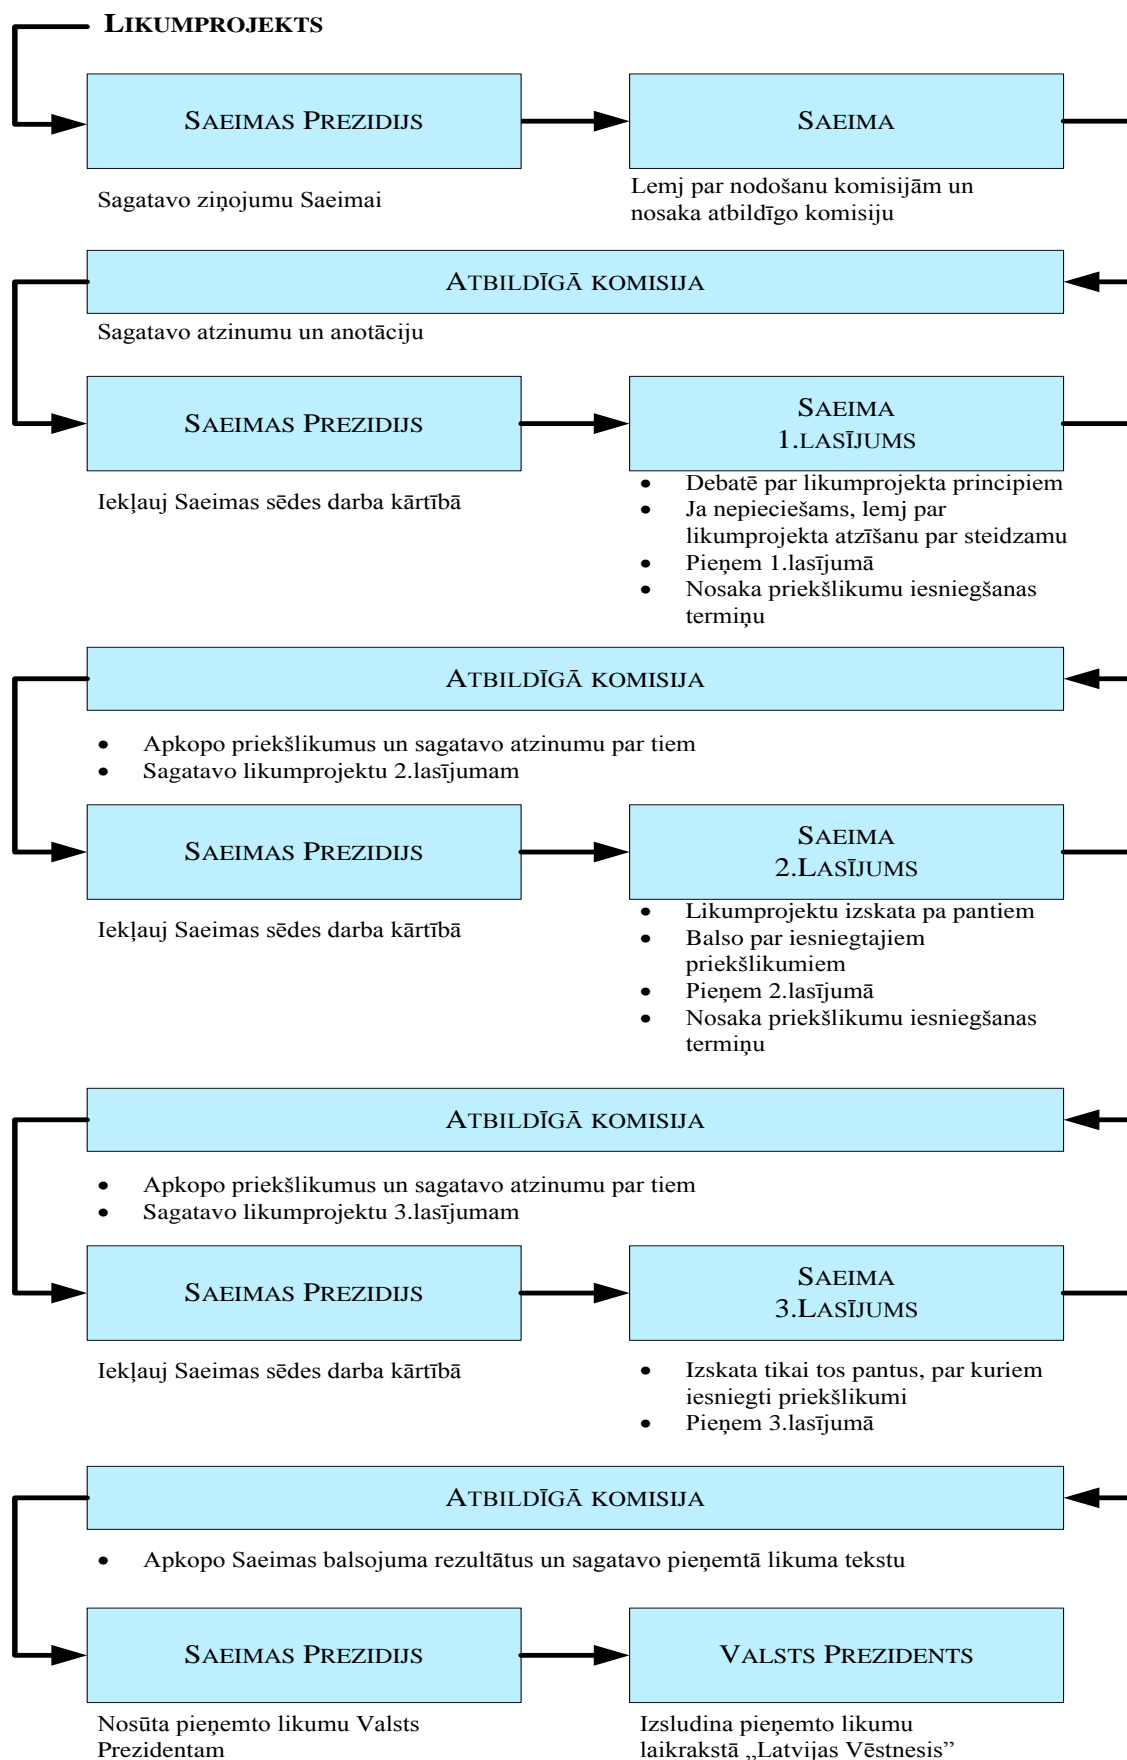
LIKUMPROJEKTS

SAEIMAS PREZIDIJS

SAEIMA

Sagatavo ziņojumu Saeimai

Lemj par nodošanu komisijām un nosaka atbildīgo komisiju

ATBILDĪGĀ KOMISIJA

Sagatavo atzinumu un anotāciju

SAEIMAS PREZIDIJS

SAEIMA
1.LASĪJUMS

Iekļauj Saeimas sēdes darba kārtībā

- Debatē par likumprojekta principiem
- Ja nepieciešams, lemj par likumprojekta atzīšanu par steidzamu
- Pieņem 1.lasījumā
- Nosaka priekšlikumu iesniegšanas termiņu

ATBILDĪGĀ KOMISIJA

- Apkopo priekšlikumus un sagatavo atzinumu par tiem
- Sagatavo likumprojektu 2.lasījumam

SAEIMAS PREZIDIJS

SAEIMA
2.LASĪJUMS

Iekļauj Saeimas sēdes darba kārtībā

- Likumprojektu izskata pa pantiem
- Balso par iesniegtajiem priekšlikumiem
- Pieņem 2.lasījumā
- Nosaka priekšlikumu iesniegšanas termiņu

ATBILDĪGĀ KOMISIJA

- Apkopo priekšlikumus un sagatavo atzinumu par tiem
- Sagatavo likumprojektu 3.lasījumam

SAEIMAS PREZIDIJS

SAEIMA
3.LASĪJUMS

Iekļauj Saeimas sēdes darba kārtībā

- Izskata tikai tos pantus, par kuriem iesniegti priekšlikumi
- Pieņem 3.lasījumā

ATBILDĪGĀ KOMISIJA

- Apkopo Saeimas balsojuma rezultātus un sagatavo pieņemtā likuma tekstu

SAEIMAS PREZIDIJS

VALSTS PREZIDENTS

Nosūta pieņemto likumu Valsts Prezidentam

Izsludina pieņemto likumu laikrakstā „Latvijas Vēstnesis”